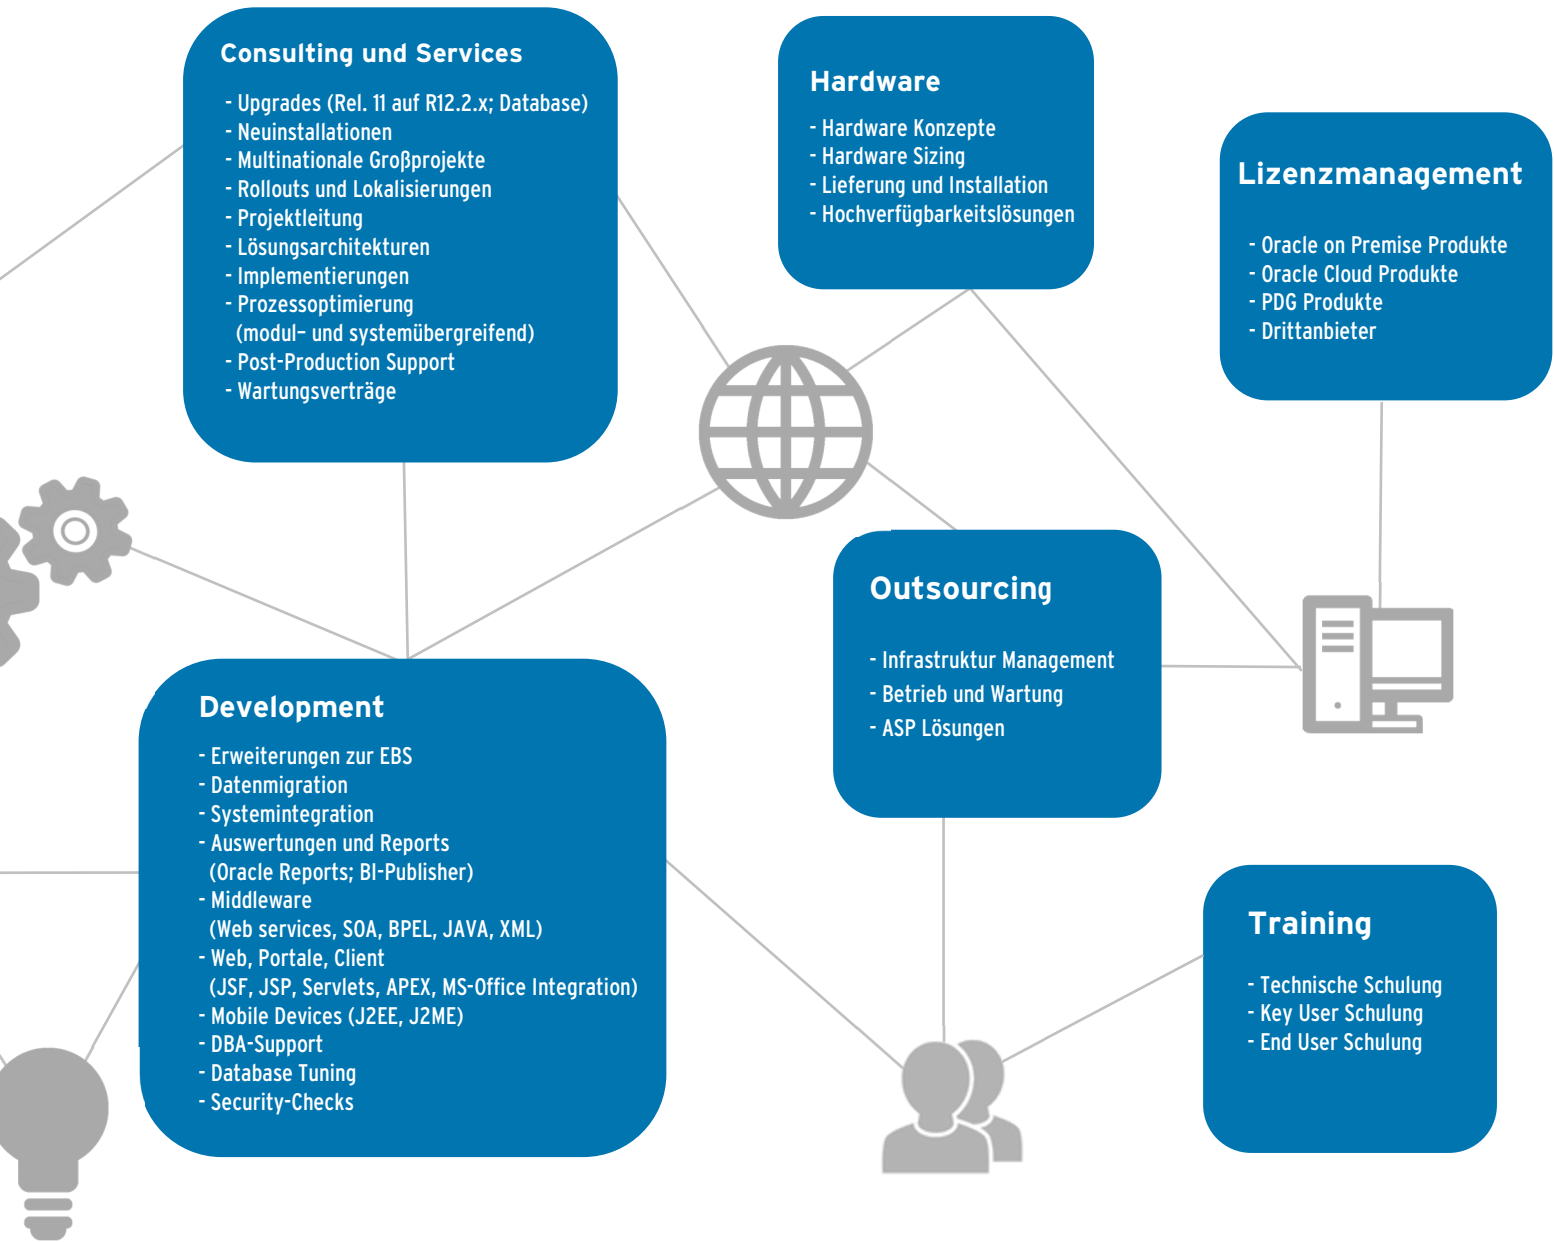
Consulting und Services

- Upgrades (Rel. 11 auf R12.2.x; Database)
- Neuinstallationen
- Multinationale Großprojekte
- Rollouts und Lokalisierungen
- Projektleitung
- Lösungsarchitekturen
- Implementierungen
- Prozessoptimierung (modul- und systemübergreifend)
- Post-Production Support
- Wartungsverträge

Hardware

- Hardware Konzepte
- Hardware Sizing
- Lieferung und Installation
- Hochverfügbarkeitslösungen

Lizenzmanagement

- Oracle on Premise Produkte
- Oracle Cloud Produkte
- PDG Produkte
- Drittanbieter

Outsourcing

- Infrastruktur Management
- Betrieb und Wartung
- ASP Lösungen

Development

- Erweiterungen zur EBS
- Datenmigration
- Systemintegration
- Auswertungen und Reports (Oracle Reports; BI-Publisher)
- Middleware (Web services, SOA, BPEL, JAVA, XML)
- Web, Portale, Client (JSF, JSP, Servlets, APEX, MS-Office Integration)
- Mobile Devices (J2EE, J2ME)
- DBA-Support
- Database Tuning
- Security-Checks

Training

- Technische Schulung
- Key User Schulung
- End User Schulung